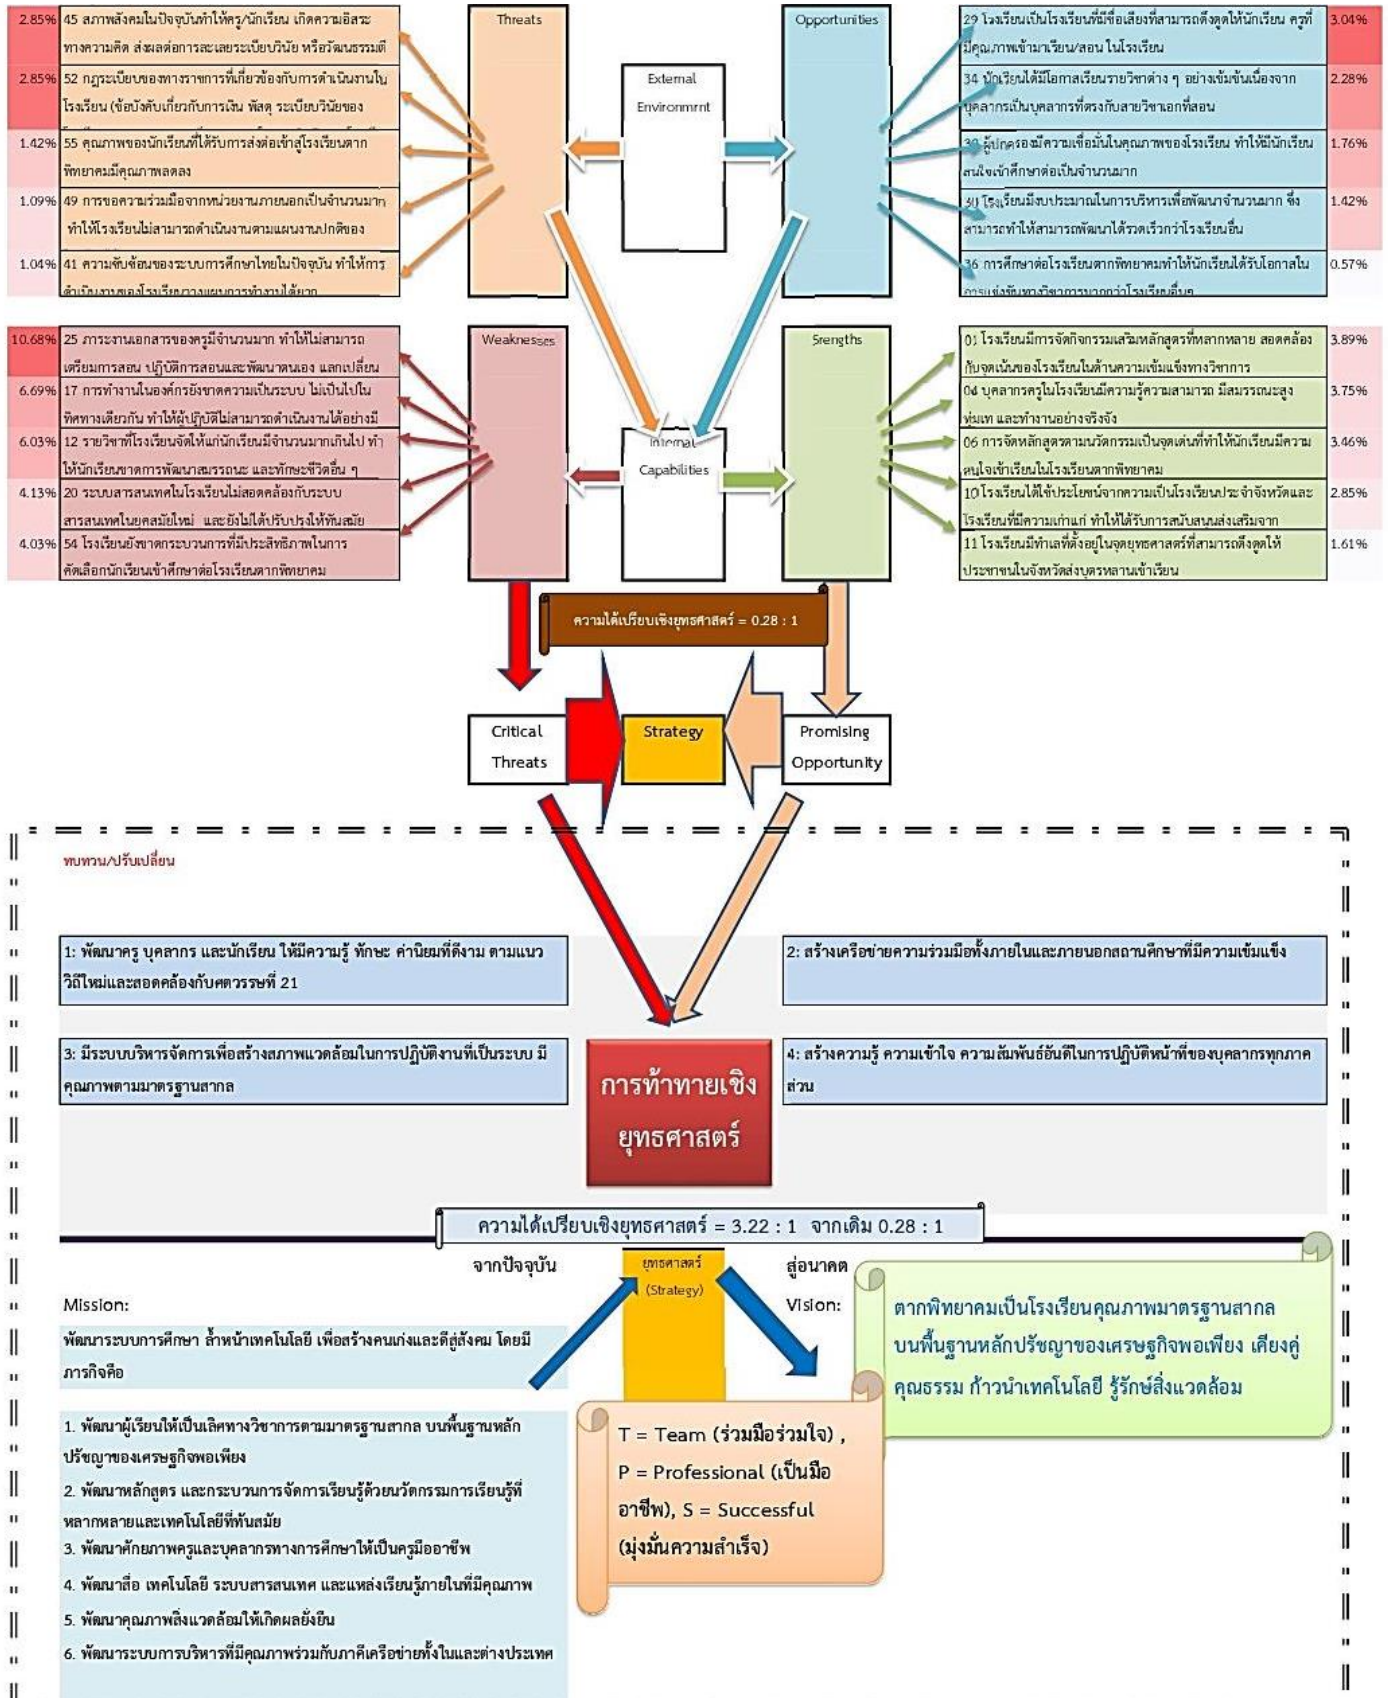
2.85% 45 สภาพสังคมในปัจจุบันทำให้ครู/นักเรียน เกิดความอิสระทางความคิด ส่งผลต่อการละเลยระเบียบวินัย หรือวัฒนธรรมดี

2.85% 52 กฎระเบียบของทางราชการที่เกี่ยวข้องกับการดำเนินงานในโรงเรียน (ข้อบังคับเกี่ยวกับการเงิน พัสดุ ระเบียบวินัยของ

1.42% 55 คุณภาพของนักเรียนที่ได้รับการส่งต่อเข้าสู่โรงเรียนตากพิทยาคมมีคุณภาพลดลง

1.09% 49 การขอความร่วมมือจากหน่วยงานภายนอกเป็นจำนวนมาก ทำให้โรงเรียนไม่สามารถดำเนินงานตามแผนงานปกติของ

1.04% 41 ความซับซ้อนของระบบการศึกษาไทยในปัจจุบัน ทำให้การ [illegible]

Threats

External Environmrnt

Opportunities

29 โรงเรียนเป็นโรงเรียนที่มีชื่อเสียงที่สามารถดึงดูดให้นักเรียน ครูที่มีคุณภาพเข้ามาเรียน/สอน ในโรงเรียน 3.04%

34 นักเรียนได้มีโอกาสเรียนรายวิชาต่าง ๆ อย่างเข้มข้นเนื่องจากบุคลากรเป็นบุคลากรที่ตรงกับสายวิชาเอกที่สอน 2.28%

30 ผู้ปกครองมีความเชื่อมั่นในคุณภาพของโรงเรียน ทำให้มีนักเรียนสนใจเข้าศึกษาต่อเป็นจำนวนมาก 1.76%

30 โรงเรียนมีงบประมาณในการบริหารเพื่อพัฒนาจำนวนมาก ซึ่งสามารถทำให้สามารถพัฒนาได้รวดเร็วกว่าโรงเรียนอื่น 1.42%

36 การศึกษาต่อโรงเรียนตากพิทยาคมทำให้นักเรียนได้รับโอกาสใน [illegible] 0.57%

10.68% 25 ภาระงานเอกสารของครูมีจำนวนมาก ทำให้ไม่สามารถเตรียมการสอน ปฏิบัติการสอนและพัฒนาตนเอง แลกเปลี่ยน

6.69% 17 การทำงานในองค์กรยังขาดความเป็นระบบ ไม่เป็นไปในทิศทางเดียวกัน ทำให้ผู้ปฏิบัติไม่สามารถดำเนินงานได้อย่างมี

6.03% 12 รายวิชาที่โรงเรียนจัดให้แก่นักเรียนมีจำนวนมากเกินไป ทำให้นักเรียนขาดการพัฒนาสมรรถนะ และทักษะชีวิตอื่น ๆ

4.13% 20 ระบบสารสนเทศในโรงเรียนไม่สอดคล้องกับระบบสารสนเทศในยุคสมัยใหม่ และยังไม่ได้ปรับปรุงให้ทันสมัย

4.03% 54 โรงเรียนยังขาดกระบวนการที่มีประสิทธิภาพในการคัดเลือกนักเรียนเข้าศึกษาต่อโรงเรียนตากพิทยาคม

Weaknesses

Internal Capabilities

Srengths

01 โรงเรียนมีการจัดกิจกรรมเสริมหลักสูตรที่หลากหลาย สอดคล้องกับจุดเน้นของโรงเรียนในด้านความเข้มแข็งทางวิชาการ 3.89%

04 บุคลากรครูในโรงเรียนมีความรู้ความสามารถ มีสมรรถนะสูง ทุ่มเท และทำงานอย่างจริงจัง 3.75%

06 การจัดหลักสูตรตามนวัตกรรมเป็นจุดเด่นที่ทำให้นักเรียนมีความสนใจเข้าเรียนในโรงเรียนตากพิทยาคม 3.46%

10 โรงเรียนได้ใช้ประโยชน์จากความเป็นโรงเรียนประจำจังหวัดและโรงเรียนที่มีความเก่าแก่ ทำให้ได้รับการสนับสนุนส่งเสริมจาก 2.85%

11 โรงเรียนมีทำเลที่ตั้งอยู่ในจุดยุทธศาสตร์ที่สามารถดึงดูดให้ประชาชนในจังหวัดส่งบุตรหลานเข้าเรียน 1.61%

ความได้เปรียบเชิงยุทธศาสตร์ = 0.28 : 1

Critical Threats

Strategy

Promising Opportunity

ทบทวน/ปรับเปลี่ยน

1: พัฒนาครู บุคลากร และนักเรียน ให้มีความรู้ ทักษะ ค่านิยมที่ดีงาม ตามแนววิถีใหม่และสอดคล้องกับศตวรรษที่ 21

2: สร้างเครือข่ายความร่วมมือทั้งภายในและภายนอกสถานศึกษาที่มีความเข้มแข็ง

3: มีระบบบริหารจัดการเพื่อสร้างสภาพแวดล้อมในการปฏิบัติงานที่เป็นระบบ มีคุณภาพตามมาตรฐานสากล

การท้าทายเชิงยุทธศาสตร์

4: สร้างความรู้ ความเข้าใจ ความสัมพันธ์อันดีในการปฏิบัติหน้าที่ของบุคลากรทุกภาคส่วน

ความได้เปรียบเชิงยุทธศาสตร์ = 3.22 : 1 จากเดิม 0.28 : 1

จากปัจจุบัน

ยุทธศาสตร์ (Strategy)

สู่อนาคต

Mission:

พัฒนาระบบการศึกษา ล้ำหน้าเทคโนโลยี เพื่อสร้างคนเก่งและดีสู่สังคม โดยมีภารกิจคือ

1. พัฒนาผู้เรียนให้เป็นเลิศทางวิชาการตามมาตรฐานสากล บนพื้นฐานหลักปรัชญาของเศรษฐกิจพอเพียง

2. พัฒนาหลักสูตร และกระบวนการจัดการเรียนรู้ด้วยนวัตกรรมการเรียนรู้ที่หลากหลายและเทคโนโลยีที่ทันสมัย

3. พัฒนาศักยภาพครูและบุคลากรทางการศึกษาให้เป็นครูมืออาชีพ

4. พัฒนาสื่อ เทคโนโลยี ระบบสารสนเทศ และแหล่งเรียนรู้ภายในที่มีคุณภาพ

5. พัฒนาคุณภาพสิ่งแวดล้อมให้เกิดผลยั่งยืน

6. พัฒนาระบบการบริหารที่มีคุณภาพร่วมกับภาคีเครือข่ายทั้งในและต่างประเทศ

Vision:

ตากพิทยาคมเป็นโรงเรียนคุณภาพมาตรฐานสากล บนพื้นฐานหลักปรัชญาของเศรษฐกิจพอเพียง เคียงคู่คุณธรรม ก้าวนำเทคโนโลยี รู้รักษ์สิ่งแวดล้อม

T = Team (ร่วมมือร่วมใจ) , P = Professional (เป็นมืออาชีพ), S = Successful (มุ่งมั่นความสำเร็จ)